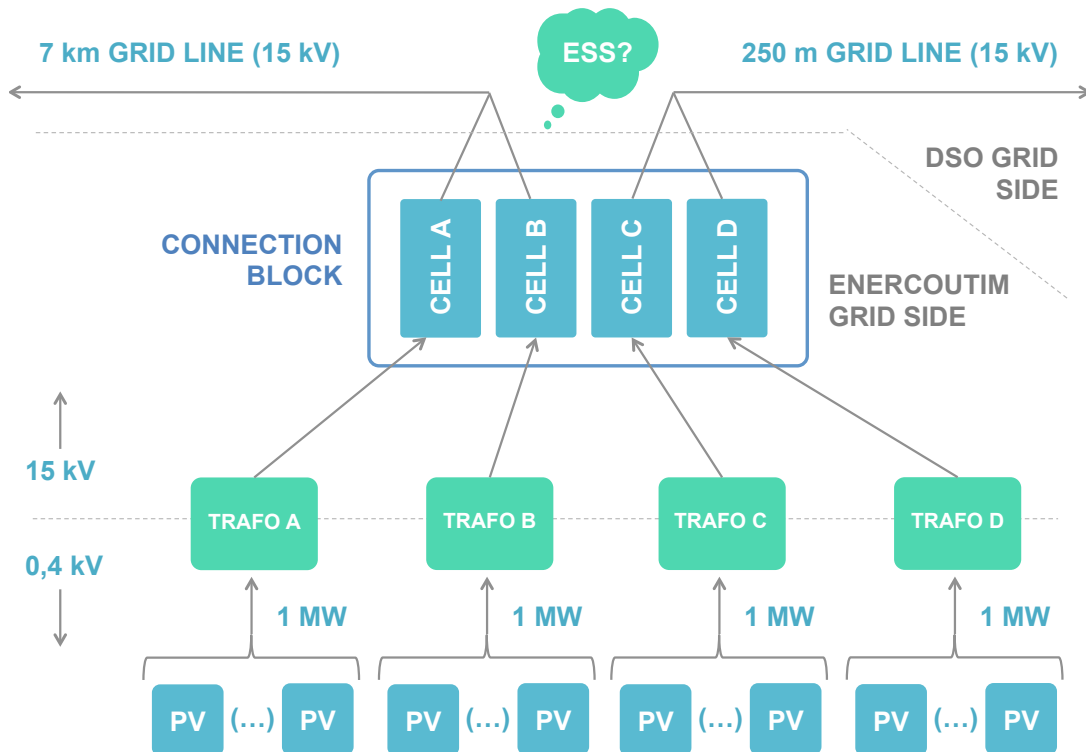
7 km GRID LINE (15 kV)

ESS?

250 m GRID LINE (15 kV)

DSO GRID SIDE

CONNECTION BLOCK

CELL A

CELL B

CELL C

CELL D

ENERCOUTIM GRID SIDE

15 kV

0,4 kV

TRAFO A

TRAFO B

TRAFO C

TRAFO D

1 MW

1 MW

1 MW

1 MW

PV (…) PV

PV (…) PV

PV (…) PV

PV (…) PV